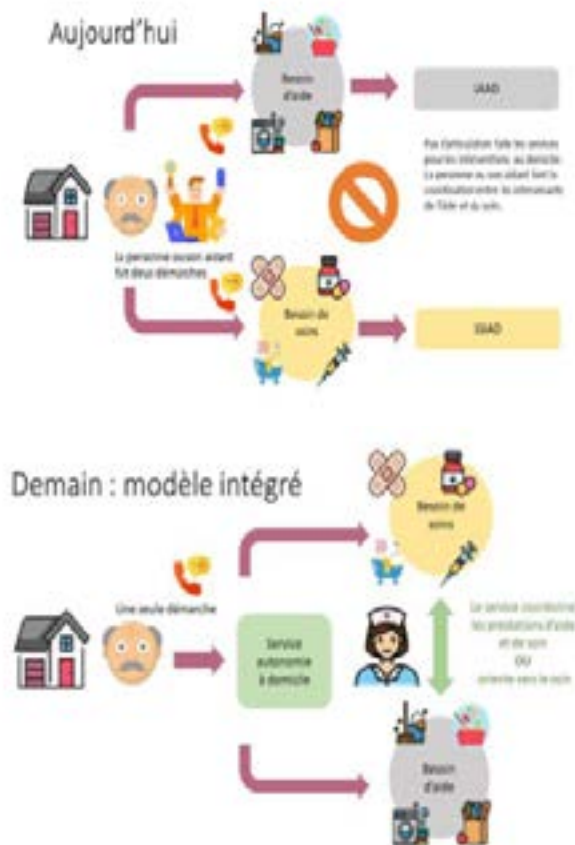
Aujourd'hui

Besoin d'aide

SAAD

Pas d'articulation forte les services pour les interventions au domicile. La personne ou son aidant font la coordination entre les intervenants de l'aide et du soin.

La personne ou son aidant fait deux démarches

Besoin de soins

SSIAD

Demain : modèle intégré

Besoin de soins

Une seule démarche

Service autonomie à domicile

Le service coordonne les prestations d'aide et de soin OU oriente vers le soin

Besoin d'aide